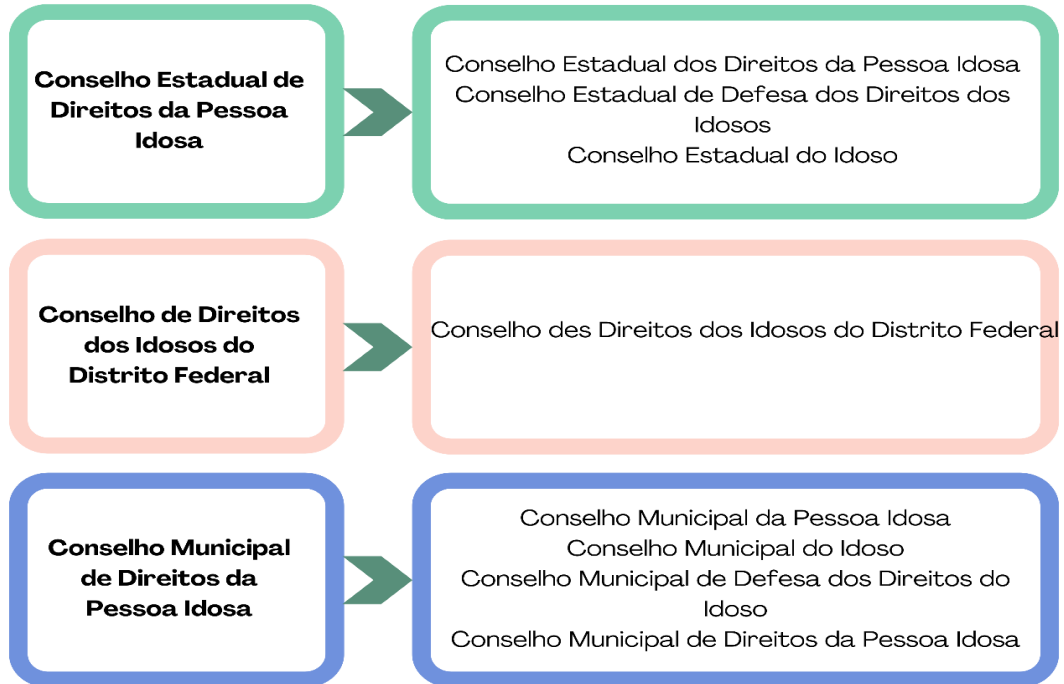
Conselho Estadual de Direitos da Pessoa Idosa

Conselho Estadual dos Direitos da Pessoa Idosa
Conselho Estadual de Defesa dos Direitos dos Idosos
Conselho Estadual do Idoso

Conselho de Direitos dos Idosos do Distrito Federal

Conselho des Direitos dos Idosos do Distrito Federal

Conselho Municipal de Direitos da Pessoa Idosa

Conselho Municipal da Pessoa Idosa
Conselho Municipal do Idoso
Conselho Municipal de Defesa dos Direitos do Idoso
Conselho Municipal de Direitos da Pessoa Idosa